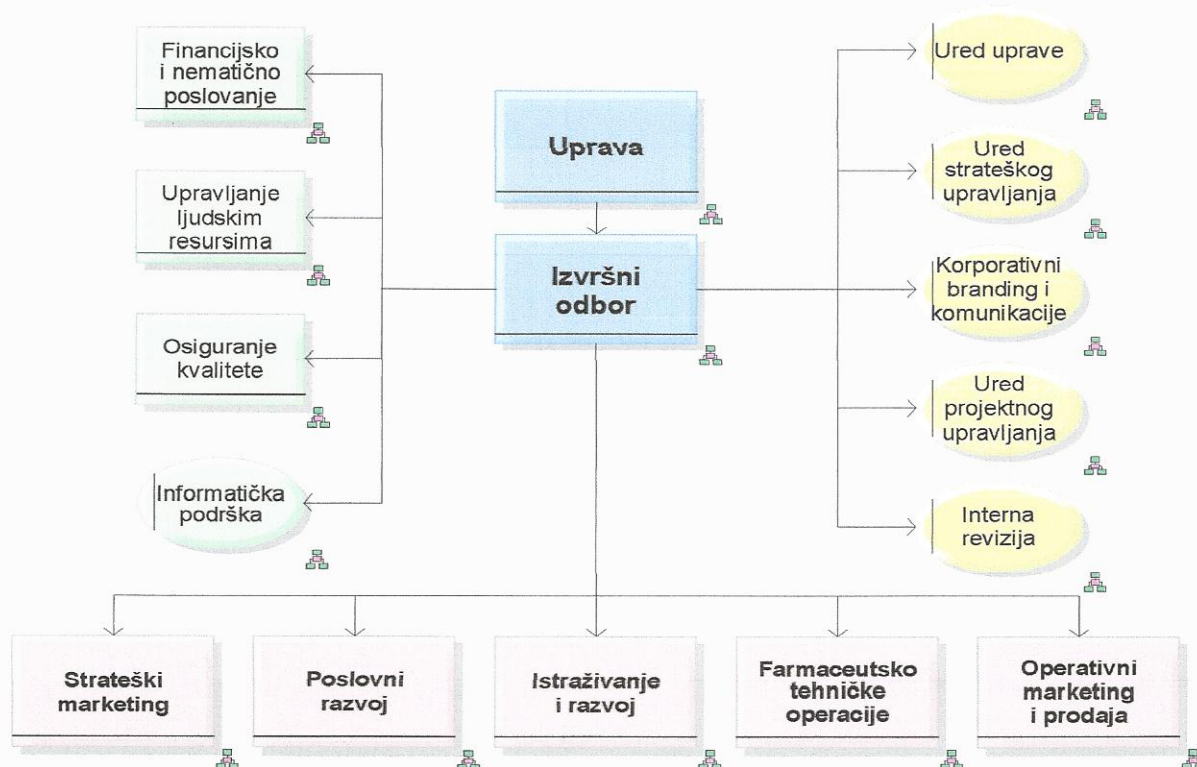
Financijsko i nematično poslovanje

Upravljanje ljudskim resursima

Osiguranje kvalitete

Informatička podrška

Uprava

Izvršni odbor

Ured uprave

Ured strateškog upravljanja

Korporativni branding i komunikacije

Ured projektnog upravljanja

Interna revizija

Strateški marketing

Poslovni razvoj

Istraživanje i razvoj

Farmaceutsko tehničke operacije

Operativni marketing i prodaja